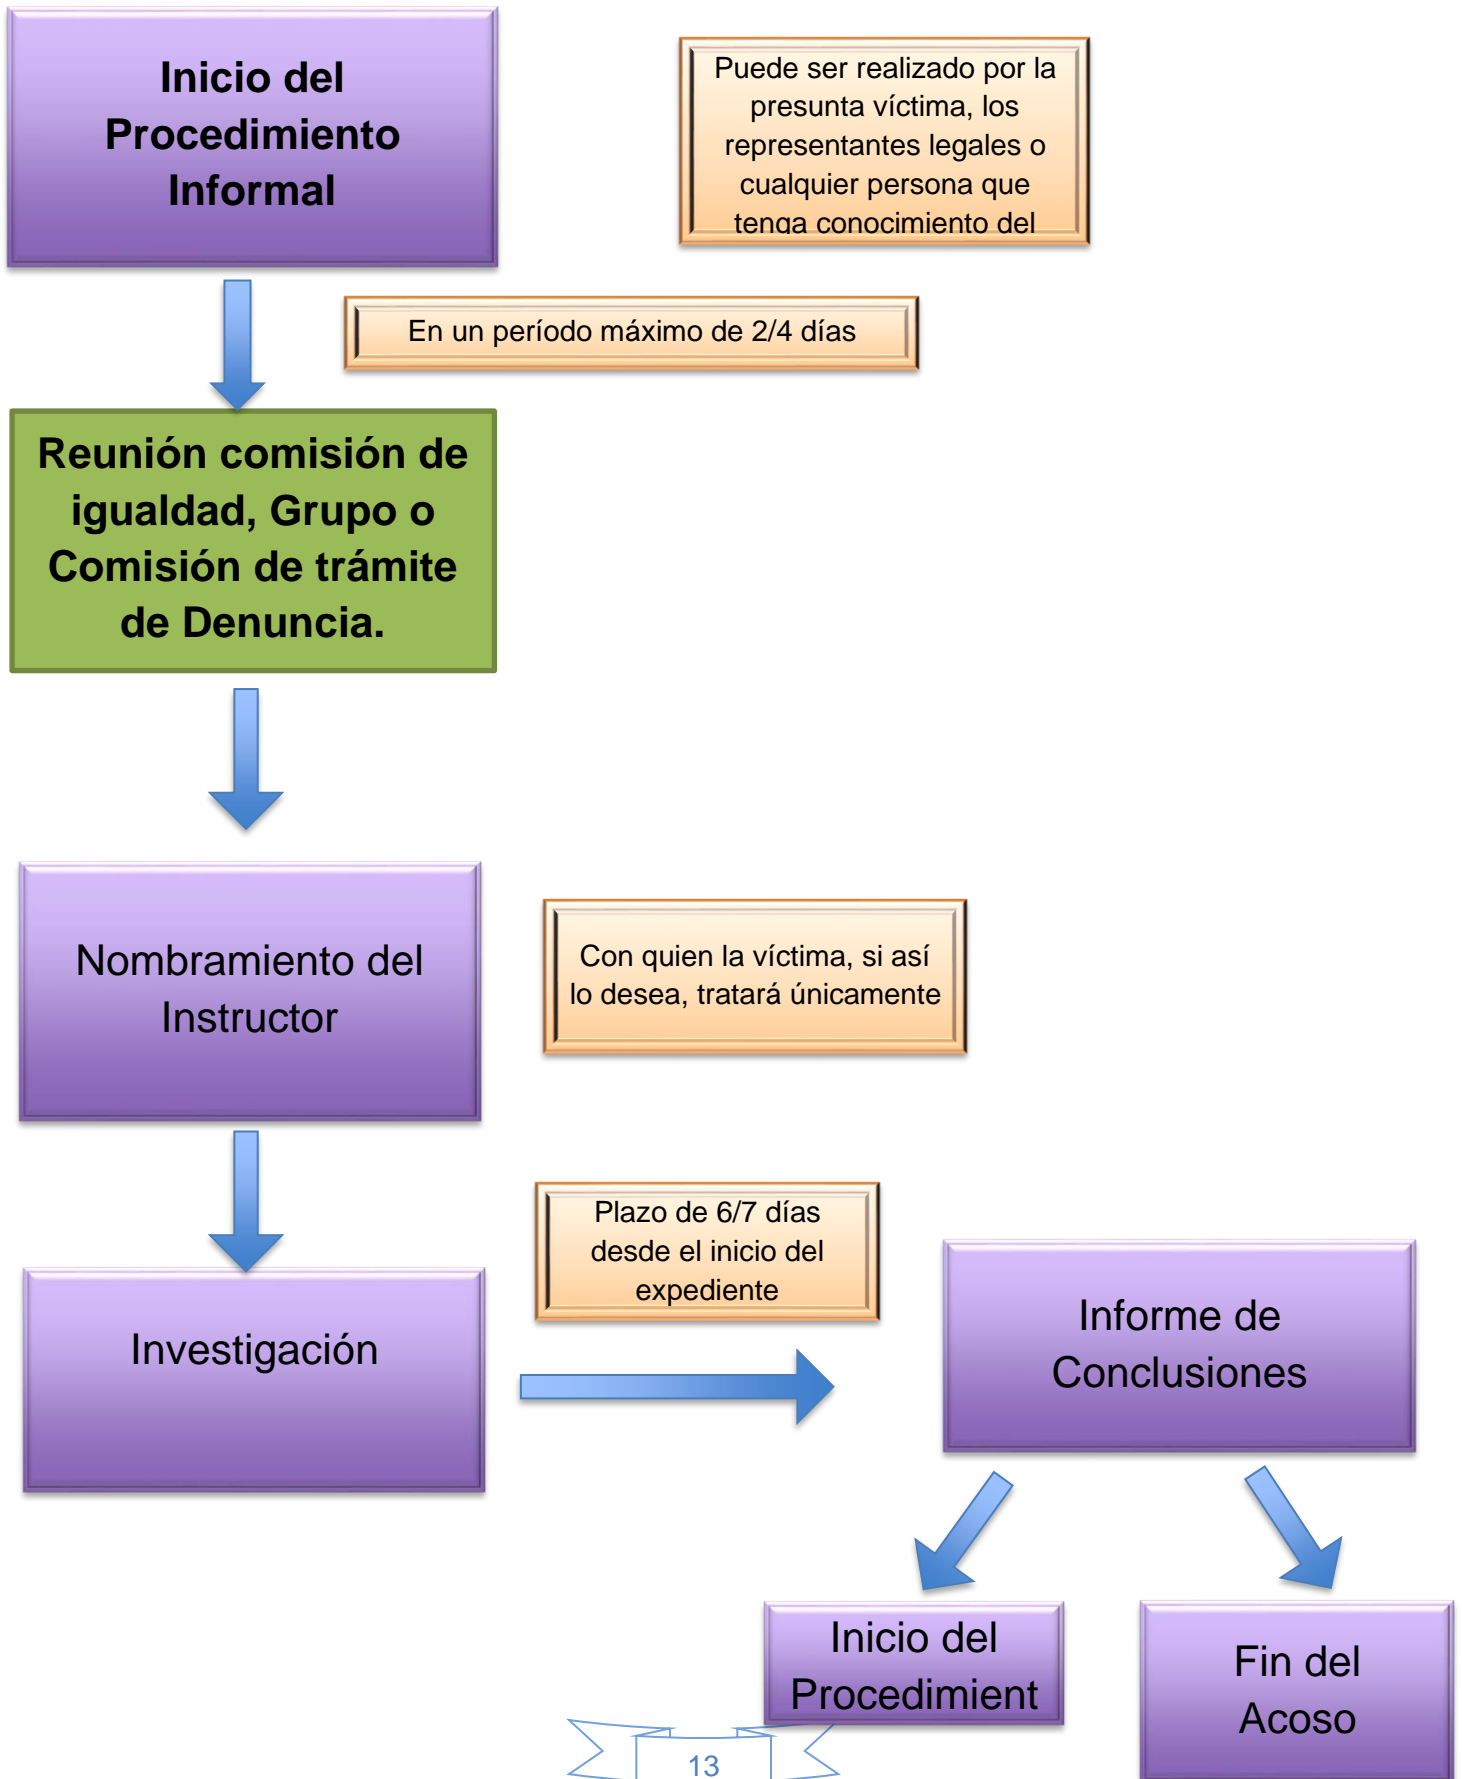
Inicio del Procedimiento Informal

Puede ser realizado por la presunta víctima, los representantes legales o cualquier persona que tenga conocimiento del

En un período máximo de 2/4 días

Reunión comisión de igualdad, Grupo o Comisión de trámite de Denuncia.

Nombramiento del Instructor

Con quien la víctima, si así lo desea, tratará únicamente

Investigación

Plazo de 6/7 días desde el inicio del expediente

Informe de Conclusiones

Inicio del Procedimient

Fin del Acoso

13